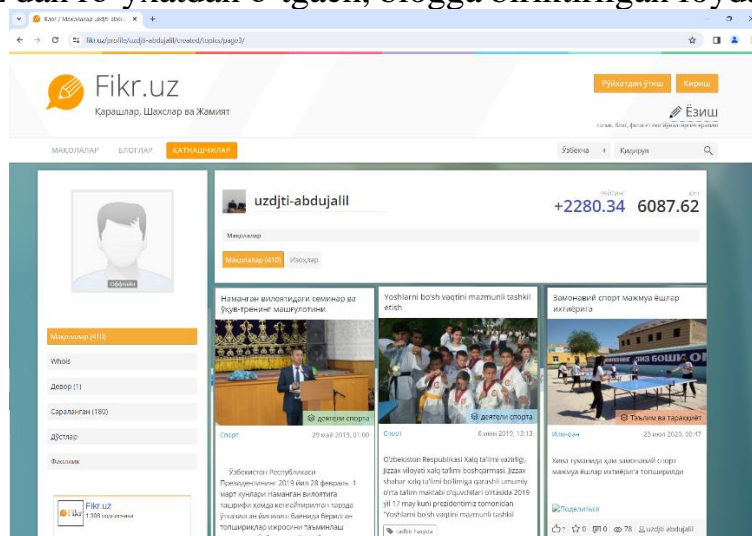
Fikr / Мақолалар uzdjti abdu... ×  +

fikr.uz/profile/uzdjti-abdujalil/created/topics/page3/

Fikr.uz
Қарашлар, Шахслар ва Жамият

Рўйхатдан ўтиш  Кириш

Ёзиш

МАҚОЛАЛАР  БЛОГЛАР  ҚАТНАШЧИЛАР

Ўзбекча  Қидириш

uzdjti-abdujalil

+2280.34  6087.62

Мақолалар

Мақолалар (410)  Изоҳлар

Мақолалар (410)
Whois
Девор (1)
Сараланган (180)
Дўстлар
Фаоллик

Fikr.uz
1 109 подписчика

Наманган вилоятидаги семинар ва ўқув-тренинг машғулотини

Доирлон спорта

Спорт  29 май 2019, 01:00

Ўзбекистон Республикаси Президентининг 2019 йил 28 февраль 1 март кунлари Наманган вилоятига ташрифи ҳамда кенгайтирилган тарзда ўтказилган йиғилиш баёнида берилган топшириқлар ижросини таъминлаш

Yoshlarni bo'sh vaqtini mazmunli tashkil etish

Доирлон спорта

Спорт  6 июн 2019, 13:13

O'zbekiston Respublikasi Xalq ta'limi vazirligi, Jizzax viloyati xalq ta'limi boshqarmasi, Jizzax shahar xalq ta'limi bo'limiga qarashli umumiy o'rta ta'lim maktabi o'quvchilari o'rtasida 2019 yil 17 may kuni prezidentimiz tomonidan "Yoshlarni bo'sh vaqtini mazmunli tashkil

Замонавий спорт мажмуа ёшлар ихтиёрига

Таълим ва тараққиёт

Ижтимоий  23 июл 2023, 00:47

Хива туманида ҳам замонавий спорт мажмуа ёшлар ихтиёрига топширилди

Поделиться

1  0  0  78  uzdjti abdujalil